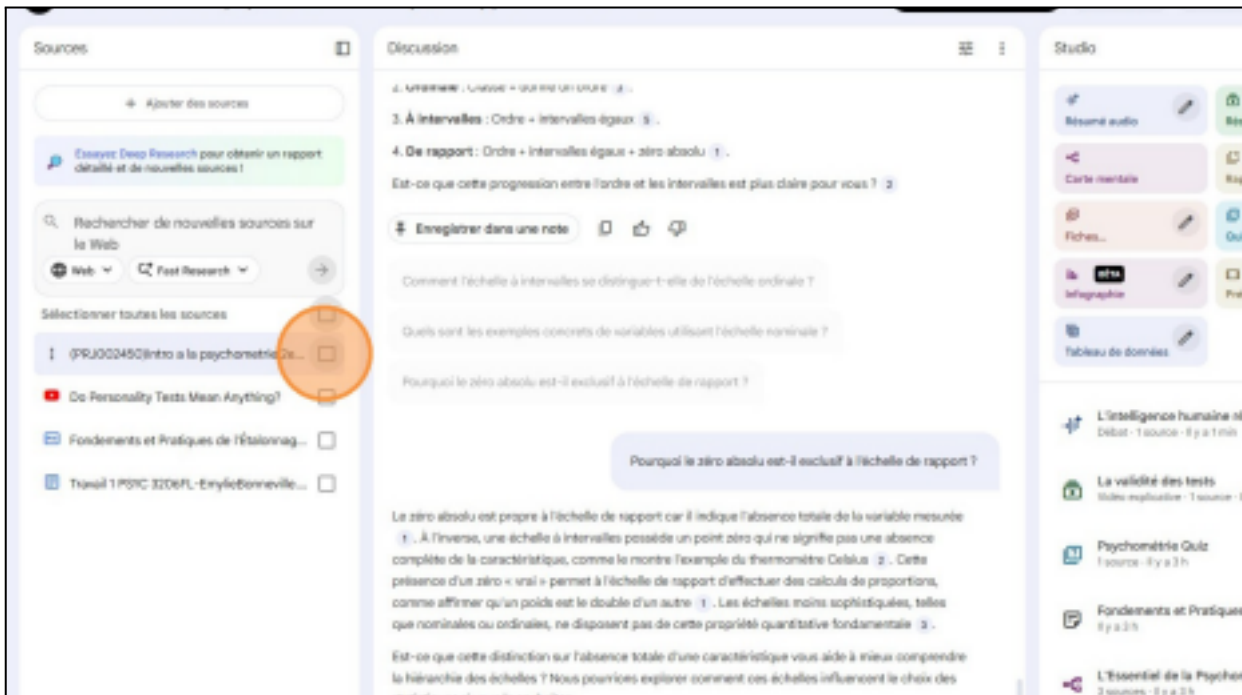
Sources

+ Ajouter des sources

Essayez Deep Research pour obtenir un rapport détaillé et de nouvelles sources !

Rechercher de nouvelles sources sur le Web

Web

Fast Research

Sélectionner toutes les sources

(PRJG02450)Intro à la psychométrie...

Do Personality Tests Mean Anything?

Fondements et Pratiques de l'Étalonnag...

Travail 1 PSYC 3206FL-EmylieBonneville...

Discussion

2. Ordinale : Classe + donne un ordre 3 .

3. À intervalles : Ordre + intervalles égaux 5 .

4. De rapport : Ordre + intervalles égaux + zéro absolu 1 .

Est-ce que cette progression entre l'ordre et les intervalles est plus claire pour vous ? 2

Enregistrer dans une note

Comment l'échelle à intervalles se distingue-t-elle de l'échelle ordinale ?

Quels sont les exemples concrets de variables utilisant l'échelle nominale ?

Pourquoi le zéro absolu est-il exclusif à l'échelle de rapport ?

Pourquoi le zéro absolu est-il exclusif à l'échelle de rapport ?

Le zéro absolu est propre à l'échelle de rapport car il indique l'absence totale de la variable mesurée 1 . À l'inverse, une échelle à intervalles possède un point zéro qui ne signifie pas une absence complète de la caractéristique, comme le montre l'exemple du thermomètre Celsius 2 . Cette présence d'un zéro « vrai » permet à l'échelle de rapport d'effectuer des calculs de proportions, comme affirmer qu'un poids est le double d'un autre 1 . Les échelles moins sophistiquées, telles que nominales ou ordinales, ne disposent pas de cette propriété quantitative fondamentale 3 .

Est-ce que cette distinction sur l'absence totale d'une caractéristique vous aide à mieux comprendre la hiérarchie des échelles ? Nous pourrions explorer comment ces échelles influencent le choix des

Studio

Résumé audio

Carte mentale

Fiches...

BETA

Infographie

Tableau de données

L'intelligence humaine ...
Débat · 1 source · Il y a 1 min

La validité des tests
Vidéo explicative · 1 source · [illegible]

Psychométrie Quiz
1 source · Il y a 3 h

Fondements et Pratiques
Il y a 3 h

L'Essentiel de la Psycho...
2 sources · Il y a 3 h